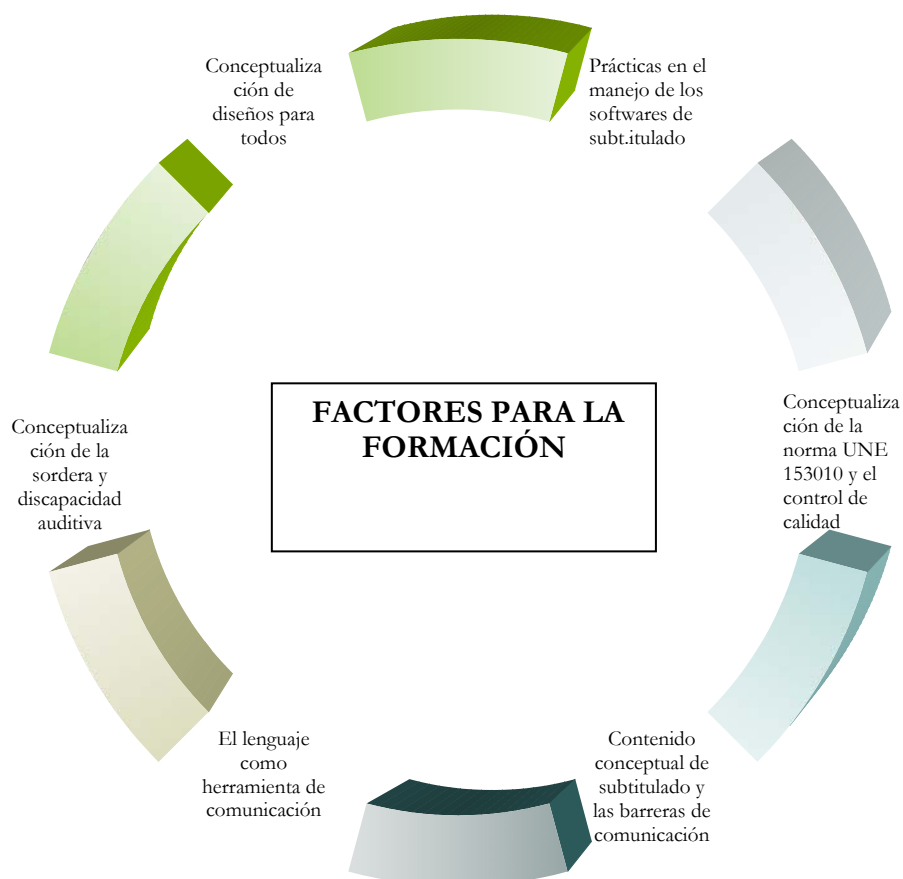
Conceptualización de diseños para todos

Prácticas en el manejo de los softwares de subt.itulado

FACTORES PARA LA FORMACIÓN

Conceptualización de la norma UNE 153010 y el control de calidad

Contenido conceptual de subtitulado y las barreras de comunicación

El lenguaje como herramienta de comunicación

Conceptualización de la sordera y discapacidad auditiva